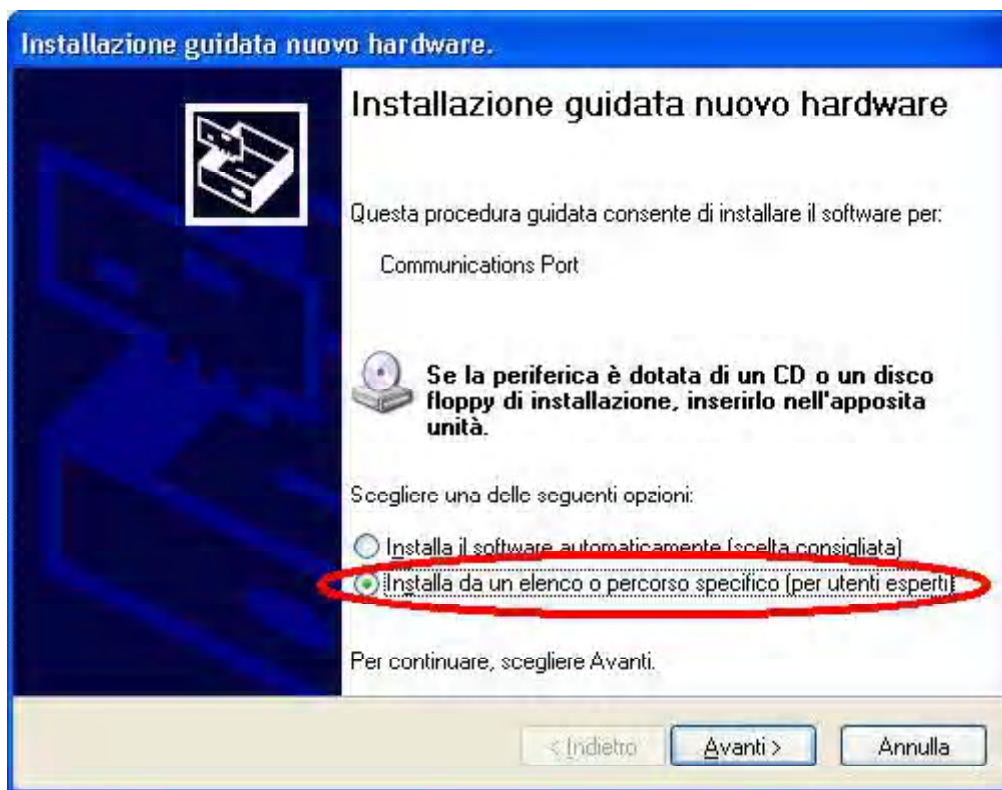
Installazione guidata nuovo hardware.

Installazione guidata nuovo hardware

Questa procedura guidata consente di installare il software per:

Communications Port

Se la periferica è dotata di un CD o un disco floppy di installazione, inserirlo nell'apposita unità.

Scegliere una delle seguenti opzioni:

Installa il software automaticamente (scelta consigliata)

Installa da un elenco o percorso specifico (per utenti esperti)

Per continuare, scegliere Avanti.

< Indietro

Avanti >

Annulla